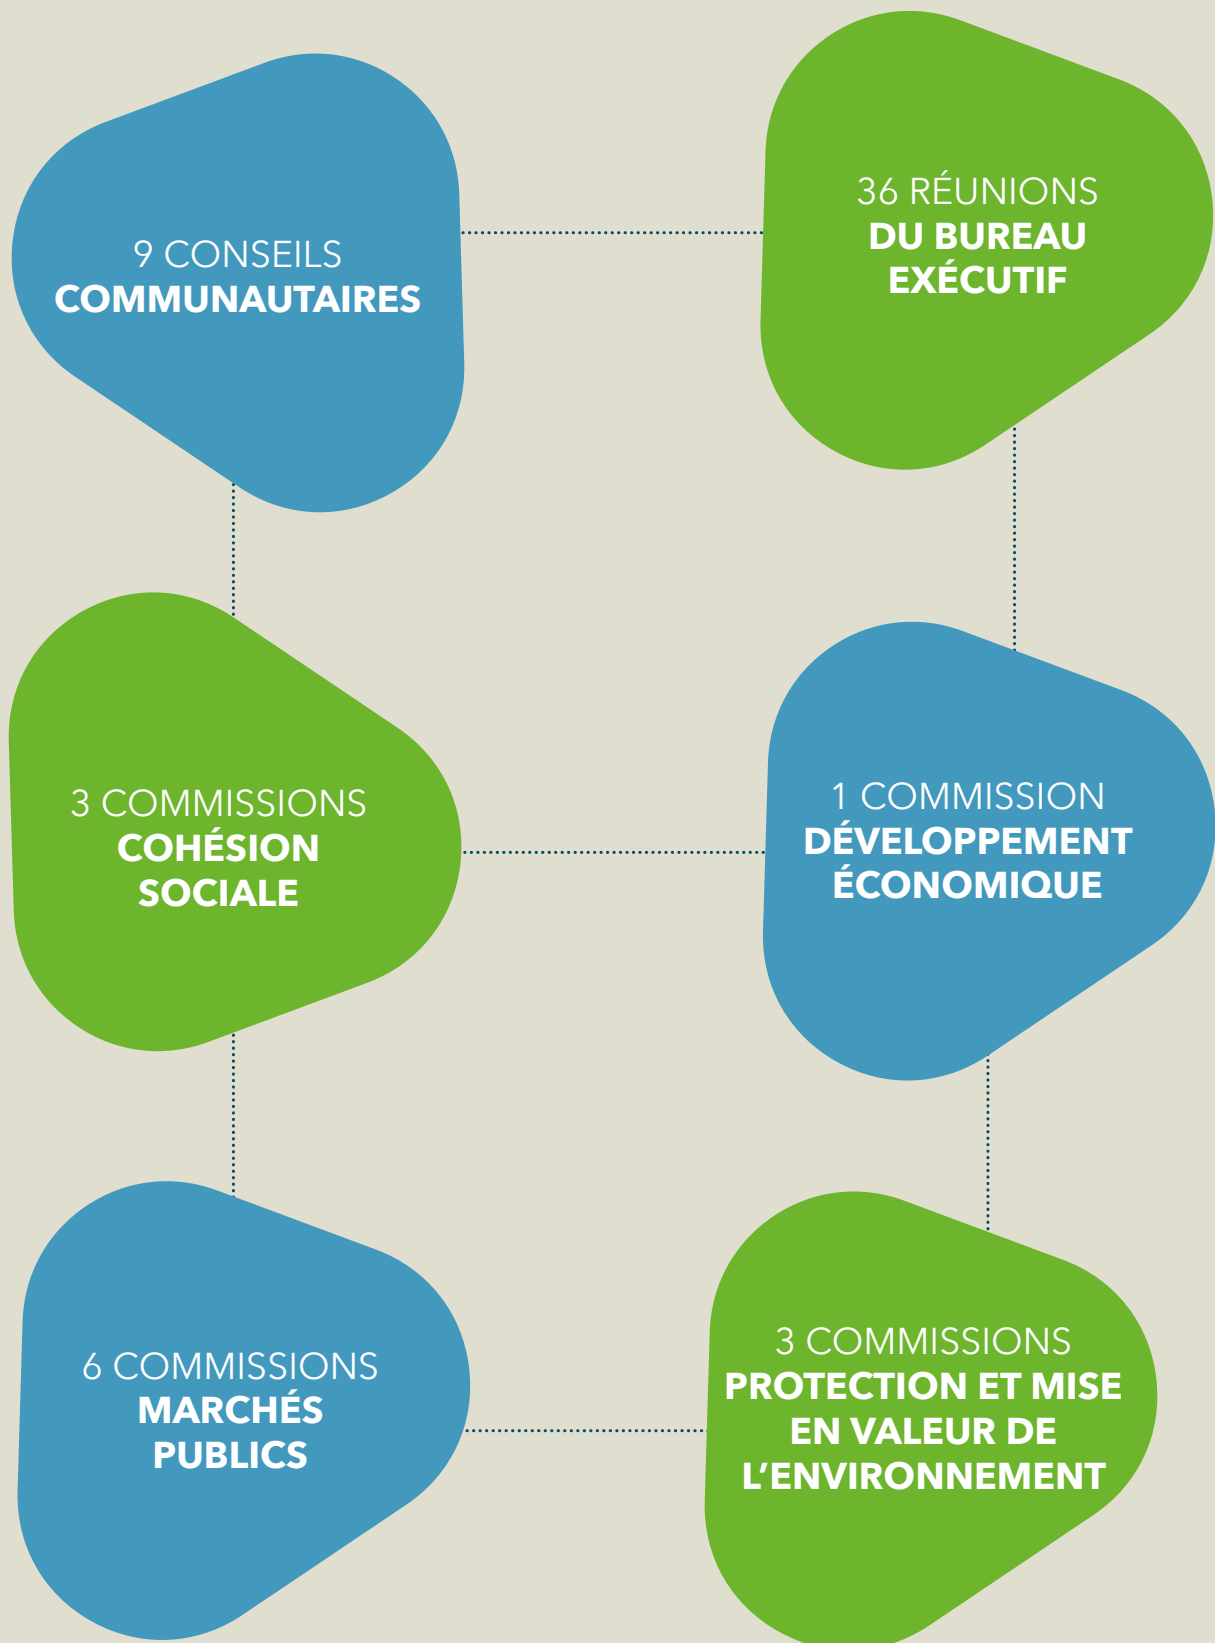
9 CONSEILS
COMMUNAUTAIRES

36 RÉUNIONS
DU BUREAU
EXÉCUTIF

3 COMMISSIONS
COHÉSION
SOCIALE

1 COMMISSION
DÉVELOPPEMENT
ÉCONOMIQUE

6 COMMISSIONS
MARCHÉS
PUBLICS

3 COMMISSIONS
PROTECTION ET MISE
EN VALEUR DE
L'ENVIRONNEMENT